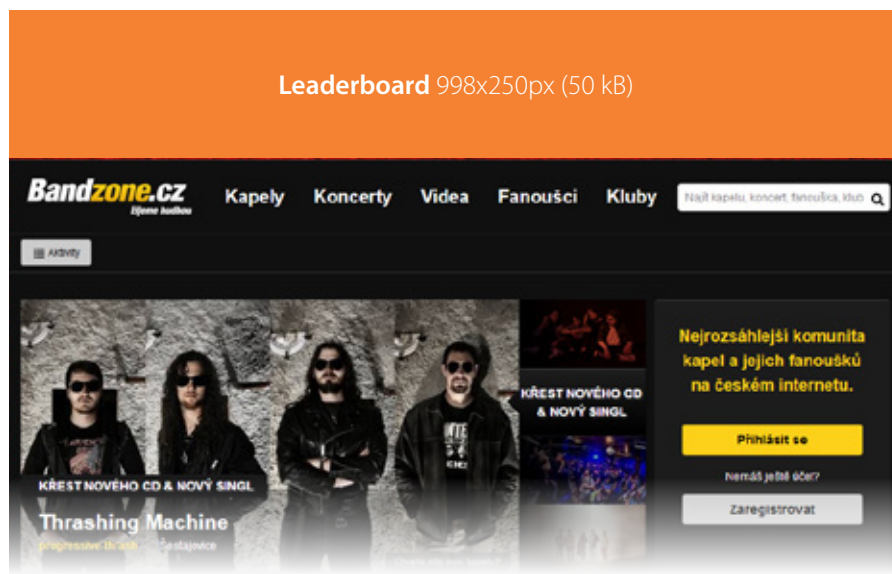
**Leaderboard** 998x250px (50 kB)

Bandzone.cz
žijeme hudbou

Kapely Koncerty Videa Fanoušci Kluby

Najít kapelu, koncert, fanouška, klub

Aktivity

KŘEST NOVÉHO CD & NOVÝ SINGL

KŘEST NOVÉHO CD & NOVÝ SINGL

Thrashing Machine

progressive thrash Šestajovice

Nejrozsáhlejší komunita kapel a jejich fanoušků na českém internetu.

Přihlásit se

Nemáš ještě účet?

Zaregistrovat